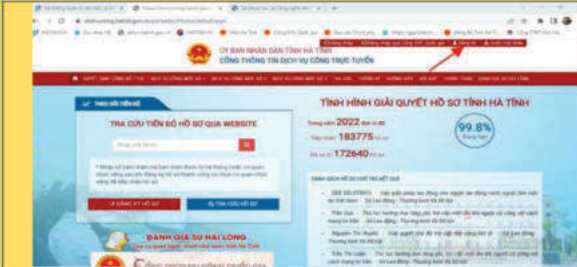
ỦY BAN NHÂN DÂN TỈNH HÀ TĨNH
CỔNG THÔNG TIN DỊCH VỤ CÔNG TRỰC TUYẾN

Đăng ký

TRA CỨU TIẾN ĐỘ HỒ SƠ QUA WEBSITE

ĐĂNG KÝ HỒ SƠ
TRA CỨU HỒ SƠ

ĐÁNH GIÁ SỰ HÀI LÒNG

TÌNH HÌNH GIẢI QUYẾT HỒ SƠ TỈNH HÀ TĨNH

Trong năm 2022

Tiếp nhận: 183775 hồ sơ

Đã xử lý: 172640 hồ sơ

99.8%